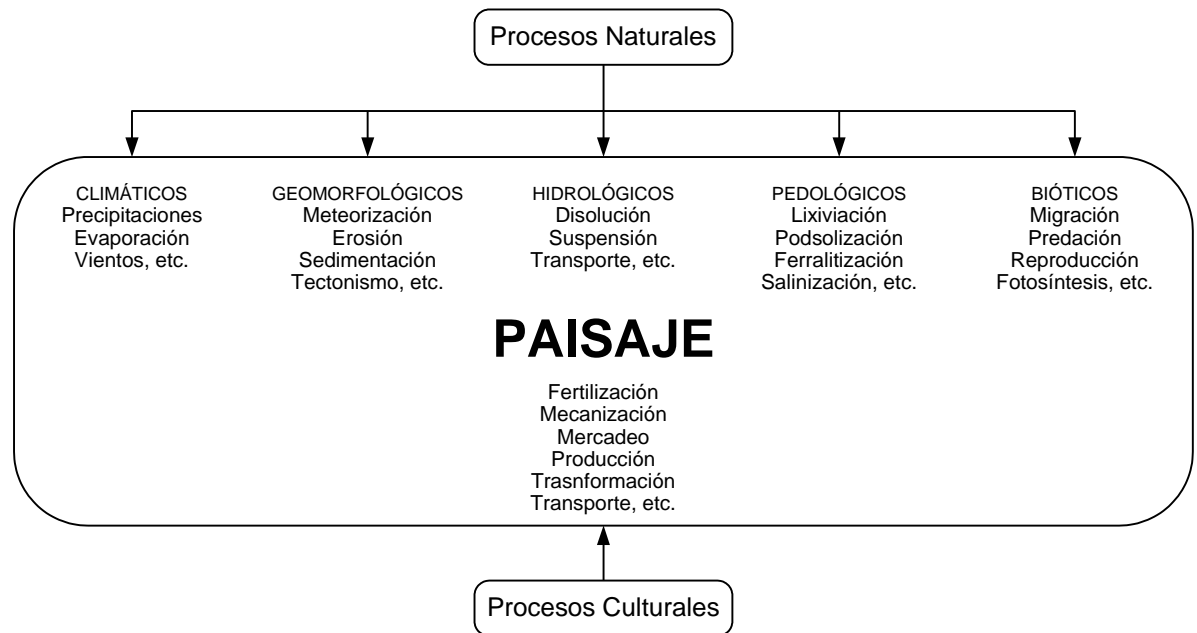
Procesos Naturales

CLIMÁTICOS
Precipitaciones
Evaporación
Vientos, etc.

GEOMORFOLÓGICOS
Meteorización
Erosión
Sedimentación
Tectonismo, etc.

HIDROLÓGICOS
Disolución
Suspensión
Transporte, etc.

PEDOLÓGICOS
Lixiviación
Podsolización
Ferralitización
Salinización, etc.

BIÓTICOS
Migración
Predación
Reproducción
Fotosíntesis, etc.

PAISAJE

Fertilización
Mecanización
Mercadeo
Producción
Trasnformación
Transporte, etc.

Procesos Culturales